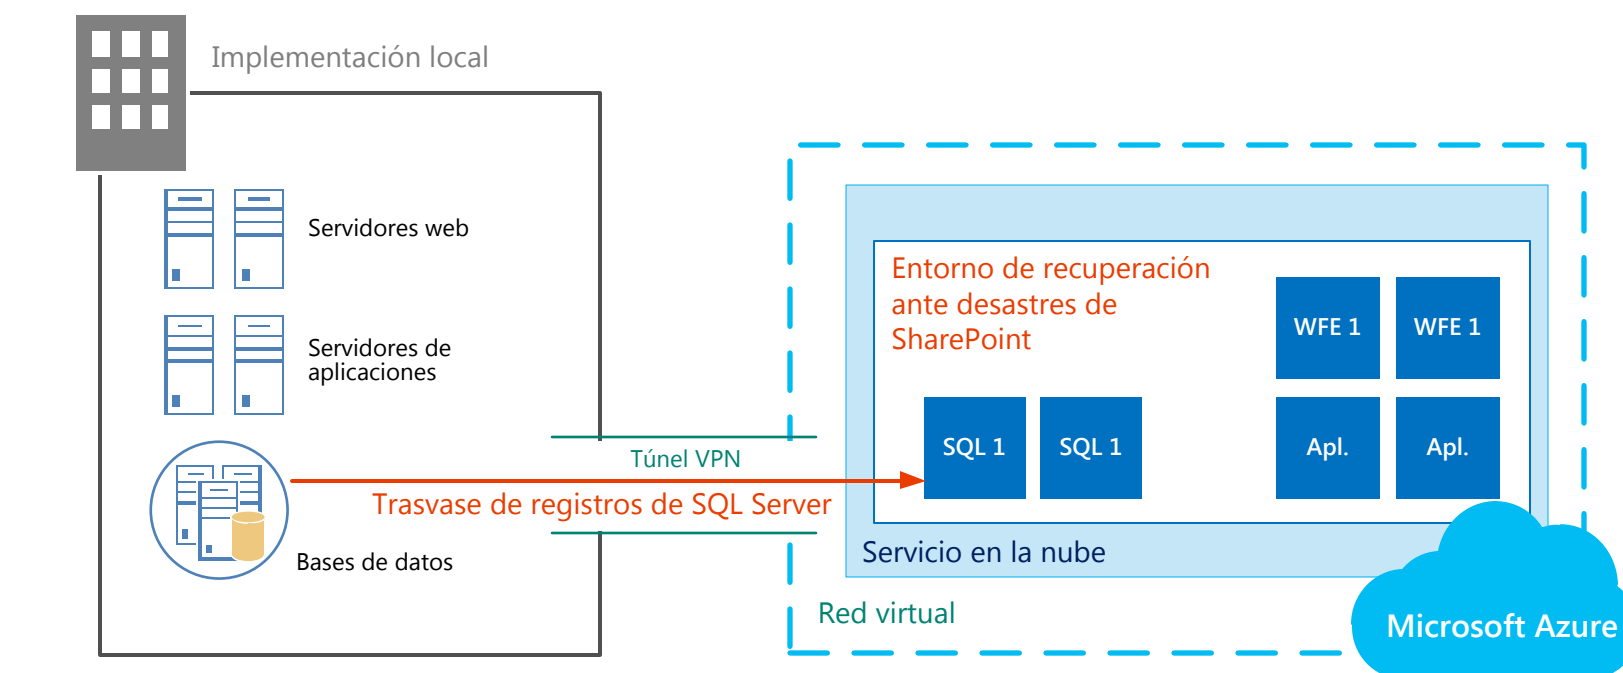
Implementación local

Servidores web

Servidores de aplicaciones

Bases de datos

Túnel VPN

Trasvase de registros de SQL Server

Entorno de recuperación ante desastres de SharePoint

WFE 1

WFE 1

SQL 1

SQL 1

Apl.

Apl.

Servicio en la nube

Red virtual

Microsoft Azure